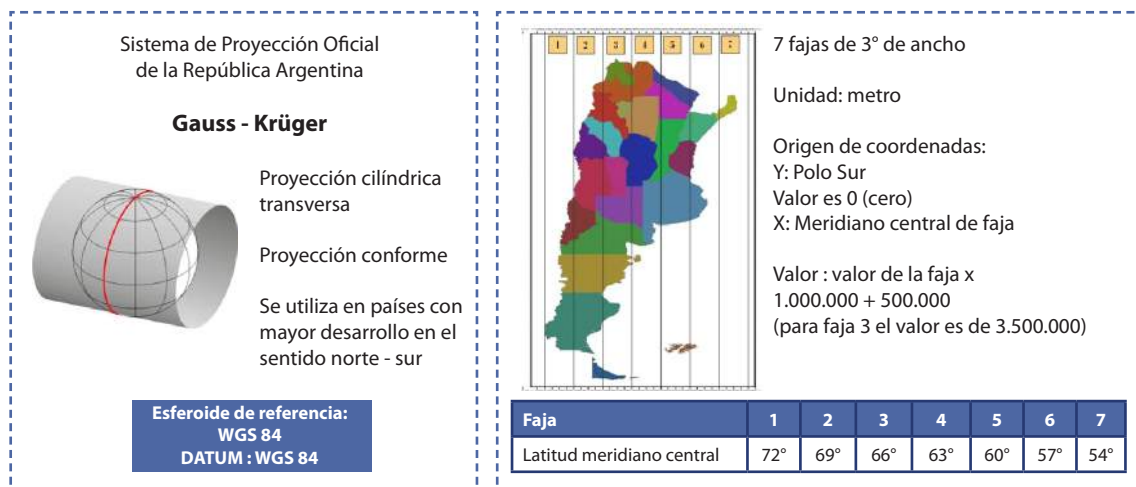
Sistema de Proyección Oficial de la República Argentina

**Gauss - Krüger**

Proyección cilíndrica transversa

Proyección conforme

Se utiliza en países con mayor desarrollo en el sentido norte - sur

Esferoide de referencia: WGS 84
DATUM : WGS 84

1 2 3 4 5 6 7

7 fajas de 3° de ancho

Unidad: metro

Origen de coordenadas:
Y: Polo Sur
Valor es 0 (cero)
X: Meridiano central de faja

Valor : valor de la faja x 1.000.000 + 500.000
(para faja 3 el valor es de 3.500.000)

| Faja | 1 | 2 | 3 | 4 | 5 | 6 | 7 |
|---|---|---|---|---|---|---|---|
| Latitud meridiano central | 72° | 69° | 66° | 63° | 60° | 57° | 54° |